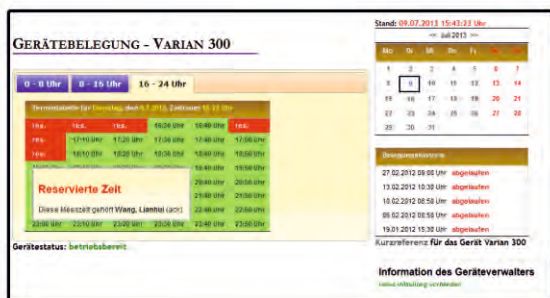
GERÄTEBELEGUNG - VARIAN 300

0 - 8 Uhr | 8 - 16 Uhr | 16 - 24 Uhr

Terminbelegung für Dienstag, den 9.7.2013, Zeitraum 16-24 Uhr

| res. | res. | res. | 16:50 Uhr | 16:40 Uhr | res. |
|---|---|---|---|---|---|
| res. | 17:10 Uhr | 17:20 Uhr | 17:30 Uhr | 17:40 Uhr | 17:50 Uhr |
| res. | 18:10 Uhr | 18:20 Uhr | 18:30 Uhr | 18:40 Uhr | 18:50 Uhr |
| | | | | | 19:50 Uhr |
| | | | | 20:40 Uhr | 20:50 Uhr |
| | | | | 21:40 Uhr | 21:50 Uhr |
| | | | | 22:40 Uhr | 22:50 Uhr |
| 23:00 Uhr | 23:10 Uhr | 23:20 Uhr | 23:30 Uhr | 23:40 Uhr | 23:50 Uhr |

Reservierte Zeit

Diese Messzeit gehört Wang, Lianhui (ack)

Gerätestatus: betriebsbereit

Stand: 09.07.2013 15:43:23 Uhr

« Juli 2013 »

| Mo | Di | Mi | Do | Fr | Sa | So |
|---|---|---|---|---|---|---|
| 1 | 2 | 3 | 4 | 5 | 6 | 7 |
| 8 | 9 | 10 | 11 | 12 | 13 | 14 |
| 15 | 16 | 17 | 18 | 19 | 20 | 21 |
| 22 | 23 | 24 | 25 | 26 | 27 | 28 |
| 29 | 30 | 31 | | | | |

Buchungsbestätigungen

27.02.2012 09:00 Uhr abgelaufen
13.02.2012 10:30 Uhr abgelaufen
10.02.2012 08:50 Uhr abgelaufen
06.02.2012 08:50 Uhr abgelaufen
19.01.2012 10:50 Uhr abgelaufen

Kurzreferenz für das Gerät Varian 300

Information des Geräteverwalters

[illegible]